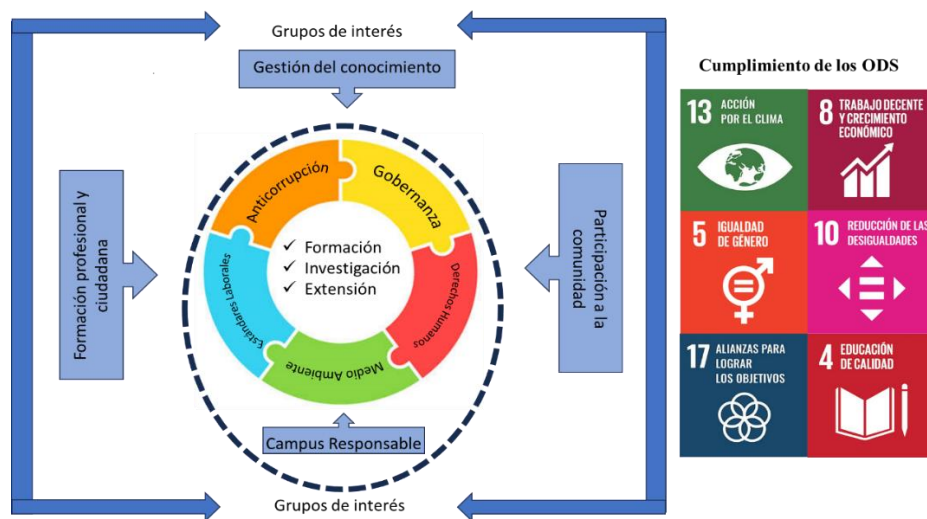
Grupos de interés

Gestión del conocimiento

Formación profesional y ciudadana

Participación a la comunidad

Anticorrupción

Gobernanza

Derechos Humanos

Medio Ambiente

Estándares Laborales

✓ Formación
✓ Investigación
✓ Extensión

Campus Responsable

Grupos de interés

Cumplimiento de los ODS

13 ACCIÓN POR EL CLIMA

8 TRABAJO DECENTE Y CRECIMIENTO ECONÓMICO

5 IGUALDAD DE GÉNERO

10 REDUCCIÓN DE LAS DESIGUALDADES

17 ALIANZAS PARA LOGRAR LOS OBJETIVOS

4 EDUCACIÓN DE CALIDAD